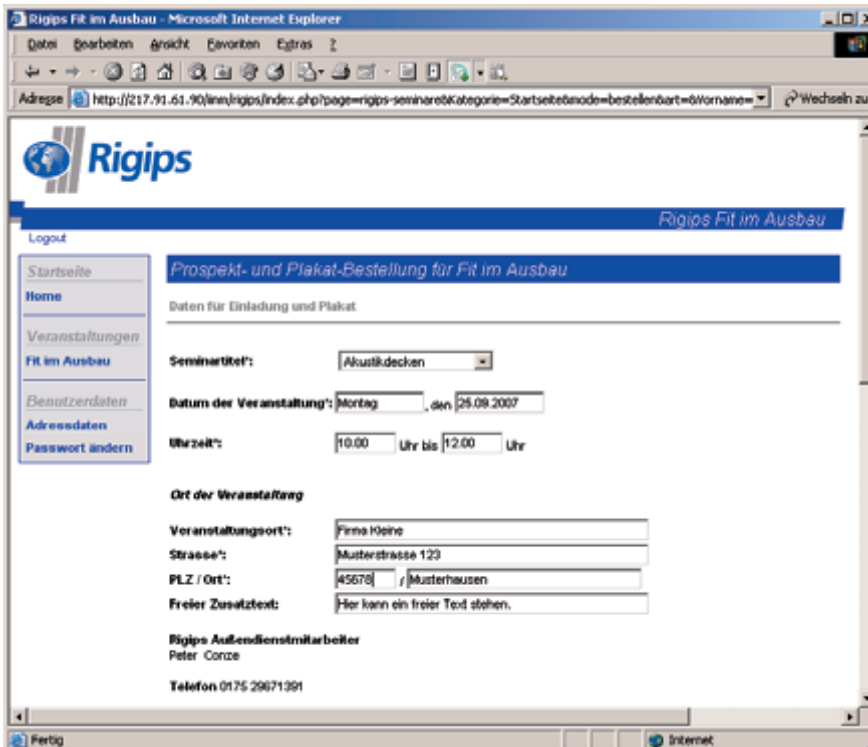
Rigips Fit im Ausbau - Microsoft Internet Explorer

Datei Bearbeiten Ansicht Favoriten Extras ?

Adresse http://217.91.61.90/imm/rigips/index.php?page=rigips-seminare&Kategorie=Startseite&mode=bestellen&art=&Vorname= Wechseln zu

Rigips

Rigips Fit im Ausbau

Logout

Startseite
Home

Veranstaltungen
Fit im Ausbau

Benutzerdaten
Adressdaten
Passwort ändern

Prospekt- und Plakat-Bestellung für Fit im Ausbau

Daten für Einladung und Plakat

Seminartitel*: Akustikdecken

Datum der Veranstaltung*: Montag , den 25.09.2007

Uhrzeit*: 10.00 Uhr bis 12.00 Uhr

Ort der Veranstaltung

Veranstaltungsort*: Firma Kleine
Strasse*: Musterstrasse 123
PLZ / Ort*: 45678 / Musterhausen
Freier Zusatztext: Hier kann ein freier Text stehen.

Rigips Außendienstmitarbeiter
Peter Conze

Telefon 0175 29671391

Fertig
Internet